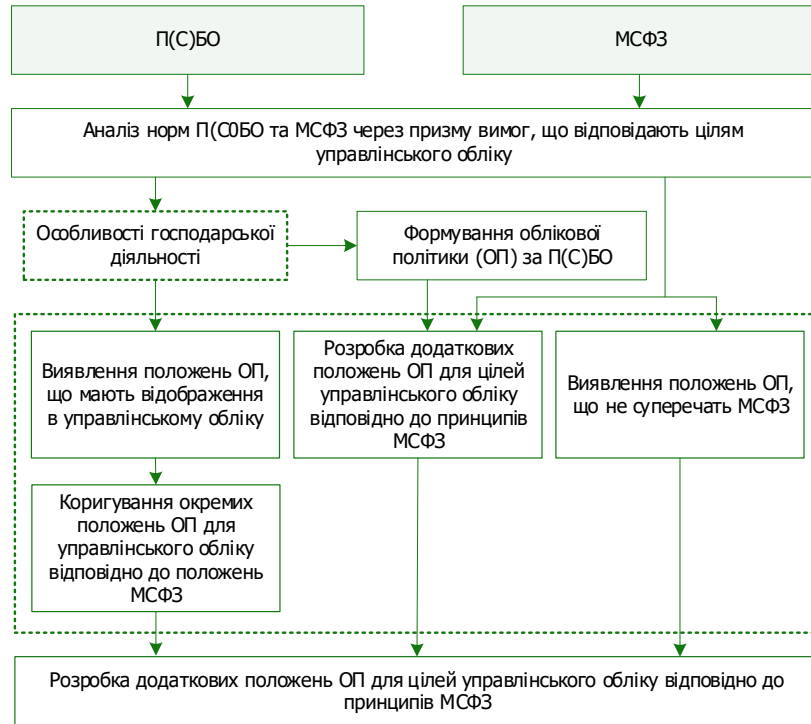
П(С)БО

МСФЗ

Аналіз норм П(С0БО та МСФЗ через призму вимог, що відповідають цілям управлінського обліку

Особливості господарської діяльності

Формування облікової політики (ОП) за П(С)БО

Виявлення положень ОП, що мають відображення в управлінському обліку

Розробка додаткових положень ОП для цілей управлінського обліку відповідно до принципів МСФЗ

Виявлення положень ОП, що не суперечать МСФЗ

Коригування окремих положень ОП для управлінського обліку відповідно до положень МСФЗ

Розробка додаткових положень ОП для цілей управлінського обліку відповідно до принципів МСФЗ